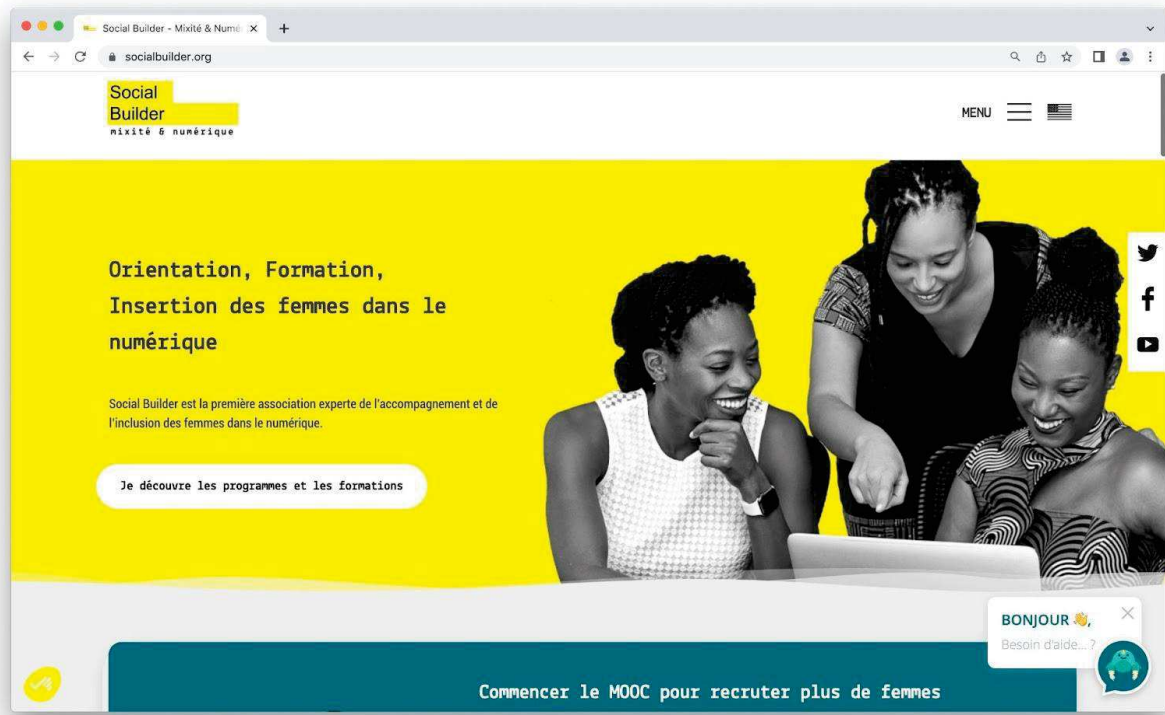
Social Builder - Mixité & Numé

socialbuilder.org

Social Builder
mixité & numérique

MENU

Orientation, Formation, Insertion des femmes dans le numérique

Social Builder est la première association experte de l'accompagnement et de l'inclusion des femmes dans le numérique.

Je découvre les programmes et les formations

BONJOUR 👋,
Besoin d'aide... ?

Commencer le MOOC pour recruter plus de femmes